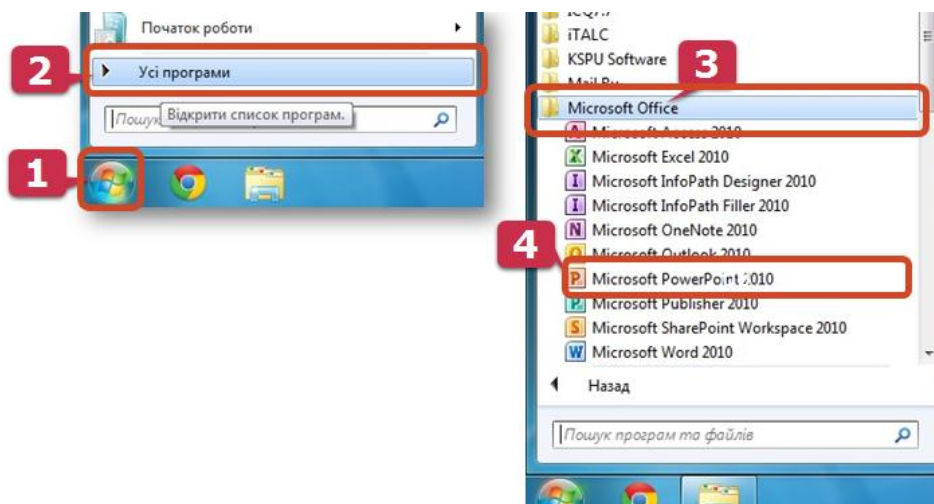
Початок роботи

2

Усі програми

Пошук Відкрити список програм.

1

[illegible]
iTALC
KSPU Software
Mail.Ru

3

Microsoft Office
Microsoft Access 2010
Microsoft Excel 2010
Microsoft InfoPath Designer 2010
Microsoft InfoPath Filler 2010
Microsoft OneNote 2010

4

Microsoft Outlook 2010
Microsoft PowerPoint 2010
Microsoft Publisher 2010
Microsoft SharePoint Workspace 2010
Microsoft Word 2010

Назад

Пошук програм та файлів